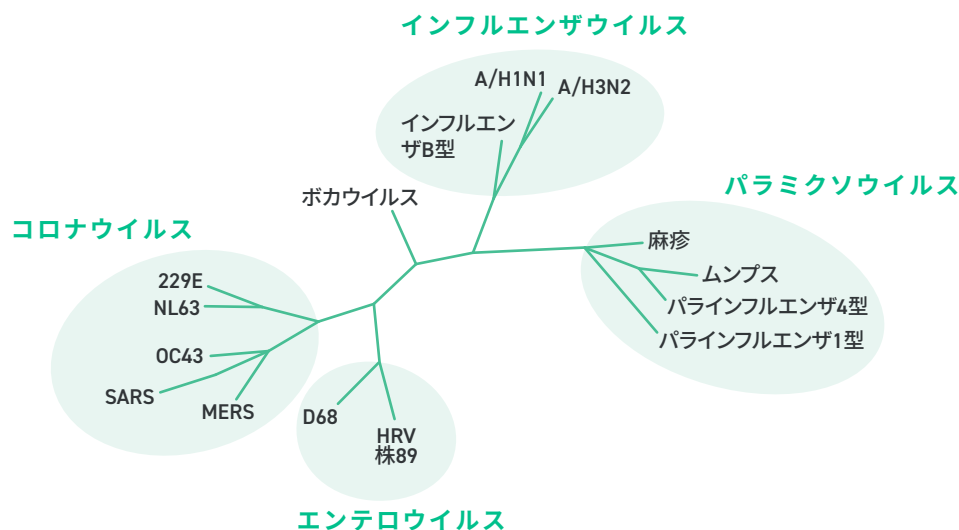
インフルエンザウイルス

A/H1N1
A/H3N2
インフルエンザB型

パラミクソウイルス

麻疹
ムンプス
パラインフルエンザ4型
パラインフルエンザ1型

ボカウイルス

コロナウイルス

229E
NL63
OC43
SARS
MERS

D68
HRV
株89

エンテロウイルス